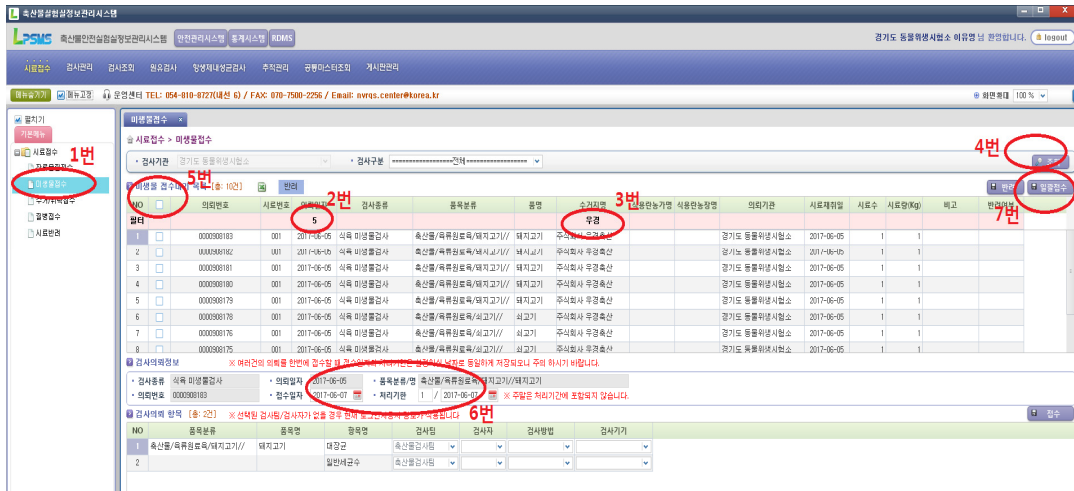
축산물검험실정보관리시스템

LPSMS 축산물안전실험실정보관리시스템 안전관리시스템 통계시스템 RDMS

경기도 동물위생시험소 이유영 님 환영합니다. logout

시료접수 검사관리 검사조회 원유검사 항생제내성균검사 추적관리 공통마스터조회 게시판관리

메뉴숨기기 메뉴고정 운영센터 TEL: 054-810-8727(내선 6) / FAX: 070-7500-2256 / Email: nvrqs.center@korea.kr 화면확대 100 %

펼치기
기본메뉴
시료접수
자료등록접수
미생물접수
수거/위탁접수
일령접수
시료반려

1번

미생물접수

시료접수 > 미생물접수

검사기관 경기도 동물위생시험소 검사구분 ===================전체===================

4번

조회

미생물 접수대상 목록 [총: 10건] 반려

5번

2번

3번

반려 일괄접수

7번

| NO | | 의뢰번호 | 시료번호 | 의뢰일자 | 검사종류 | 품목분류 | 품명 | 수거지명 | 식품안농가명 | 식품안농장명 | 의뢰기관 | 시료채취일 | 시료수 | 시료량(Kg) | 비고 | 반려여부 |
|---|---|---|---|---|---|---|---|---|---|---|---|---|---|---|---|---|
| 필터 | | | | 5 | | | | 우경 | | | | | | | | |
| 1 | | 0000908183 | 001 | 2017-06-05 | 식육 미생물검사 | 축산물/육류원료육/돼지고기// | 돼지고기 | 주식회사 우경축산 | | | 경기도 동물위생시험소 | 2017-06-05 | 1 | 1 | | |
| 2 | | 0000908182 | 001 | 2017-06-05 | 식육 미생물검사 | 축산물/육류원료육/돼지고기// | 돼지고기 | 주식회사 우경축산 | | | 경기도 동물위생시험소 | 2017-06-05 | 1 | 1 | | |
| 3 | | 0000908181 | 001 | 2017-06-05 | 식육 미생물검사 | 축산물/육류원료육/돼지고기// | 돼지고기 | 주식회사 우경축산 | | | 경기도 동물위생시험소 | 2017-06-05 | 1 | 1 | | |
| 4 | | 0000908180 | 001 | 2017-06-05 | 식육 미생물검사 | 축산물/육류원료육/돼지고기// | 돼지고기 | 주식회사 우경축산 | | | 경기도 동물위생시험소 | 2017-06-05 | 1 | 1 | | |
| 5 | | 0000908179 | 001 | 2017-06-05 | 식육 미생물검사 | 축산물/육류원료육/돼지고기// | 돼지고기 | 주식회사 우경축산 | | | 경기도 동물위생시험소 | 2017-06-05 | 1 | 1 | | |
| 6 | | 0000908178 | 001 | 2017-06-05 | 식육 미생물검사 | 축산물/육류원료육/쇠고기// | 쇠고기 | 주식회사 우경축산 | | | 경기도 동물위생시험소 | 2017-06-05 | 1 | 1 | | |
| 7 | | 0000908176 | 001 | 2017-06-05 | 식육 미생물검사 | 축산물/육류원료육/쇠고기// | 쇠고기 | 주식회사 우경축산 | | | 경기도 동물위생시험소 | 2017-06-05 | 1 | 1 | | |
| 8 | | 0000908175 | 001 | 2017-06-05 | 식육 미생물검사 | 축산물/육류원료육/쇠고기// | 쇠고기 | 주식회사 우경축산 | | | 경기도 동물위생시험소 | 2017-06-05 | 1 | 1 | | |

검사의뢰정보 ※ 여러건의 의뢰를 한번에 접수할 때 접수일자 처리기한은 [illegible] 동일하게 저장되오니 주의 하시기 바랍니다.

검사종류 식육 미생물검사 의뢰일자 2017-06-05 품목분류/명 축산물/육류원료육/돼지고기//돼지고기
의뢰번호 0000908183 접수일자 2017-06-07 처리기한 1 / 2017-06-07 ※ 주말은 처리기간에 포함되지 않습니다.

6번

검사의뢰 항목 [총: 2건] ※ 선택된 검사팀/검사자가 없을 경우 현재 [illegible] 적용됩니다

접수

| NO | 품목분류 | 품목명 | 항목명 | 검사팀 | 검사자 | 검사방법 | 검사기기 |
|---|---|---|---|---|---|---|---|
| 1 | 축산물/육류원료육/돼지고기// | 돼지고기 | 대장균 | 축산물검사팀 | | | |
| 2 | | | 일반세균수 | 축산물검사팀 | | | |